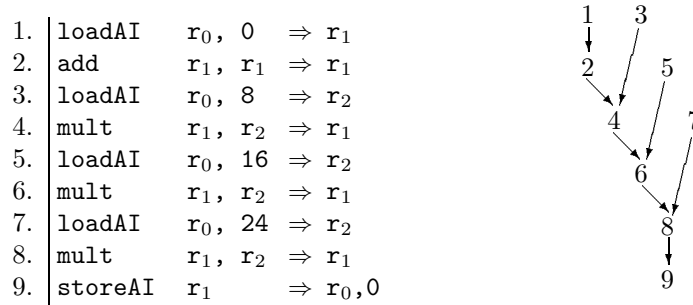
1. loadAI $r_0$, 0 $\Rightarrow r_1$
2. add $r_1$, $r_1$ $\Rightarrow r_1$
3. loadAI $r_0$, 8 $\Rightarrow r_2$
4. mult $r_1$, $r_2$ $\Rightarrow r_1$
5. loadAI $r_0$, 16 $\Rightarrow r_2$
6. mult $r_1$, $r_2$ $\Rightarrow r_1$
7. loadAI $r_0$, 24 $\Rightarrow r_2$
8. mult $r_1$, $r_2$ $\Rightarrow r_1$
9. storeAI $r_1$ $\Rightarrow r_0$,0

1 3
2 5
4 7
6
8
9